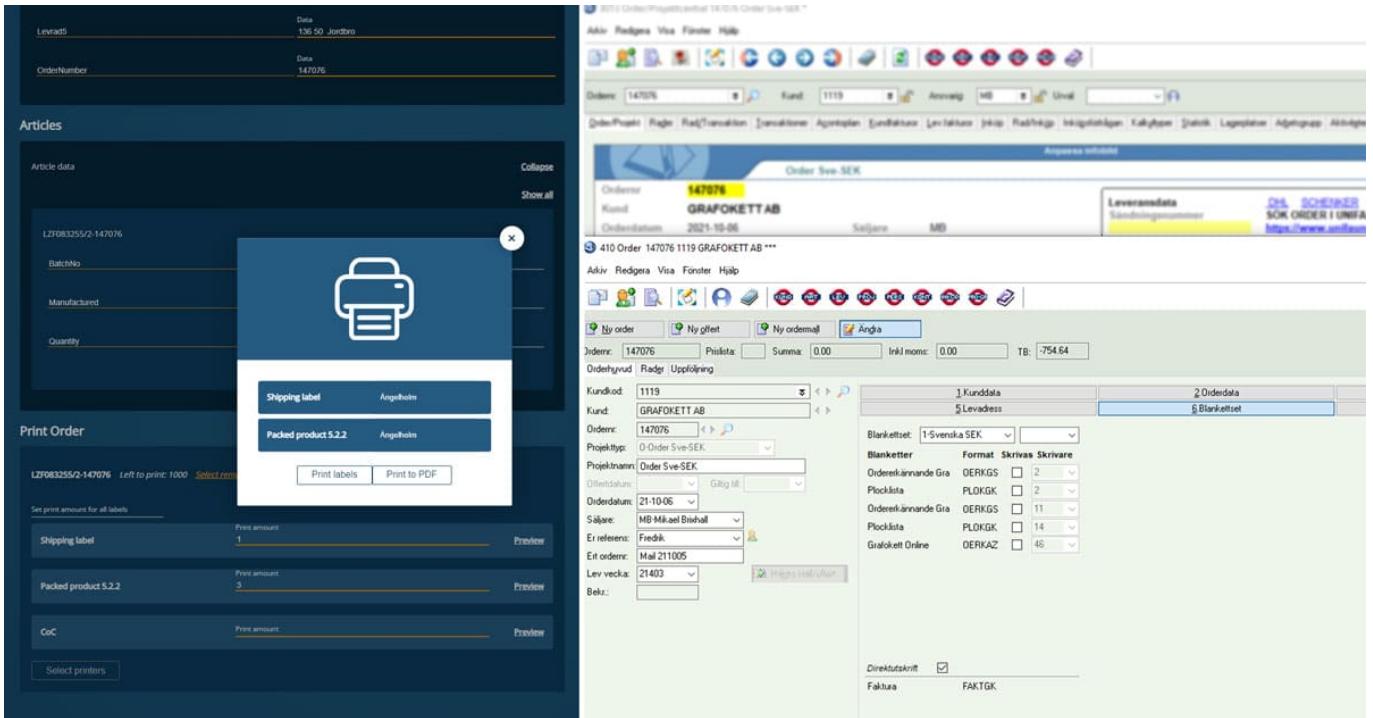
LevradS
Data
136 50 Jordbro

OrderNumber
Data
147076

Articles

Article data
Collapse
Show all

LZF083255/2-147076

BatchNo

Manufactured

Quantity

Shipping label Ängelholm

Packed product 5.2.2 Ängelholm

Print labels
Print to PDF

Print Order

LZF083255/2-147076 Left to print: 1000 Select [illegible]

Set print amount for all labels

Shipping label
Print amount
1
Preview

Packed product 5.2.2
Print amount
3
Preview

CoC
Print amount
Preview

Select printers

Arkiv Redigera Visa Fönster Hjälp

Ordernr 147076 Kund 1119 Ansvarig MB Urval

Order/Projekt Rader Rad/Transaktion Transaktioner Avtalsplan Kundfakturor Levfakturor Inköp Rad/Inköp Inköpsförfrågan Kalkyltyper Statistik Lagerplatser Adgettgrupp Aktivitet

Anpassa infobild

Order Sve-SEK

Ordernr 147076
Kund GRAFOKETT AB
Orderdatum 2021-10-06 Säljare MB

Leveransdata
Sändningsnummer
DHL SCHENKER
SÖK ORDER I UNIFAU
https://www.unifaun

410 Order 147076 1119 GRAFOKETT AB ***

Arkiv Redigera Visa Fönster Hjälp

Ny order
Ny offert
Ny ordermall
Ändra

Ordernr: 147076 Prislista: Summa: 0.00 Inkl moms: 0.00 TB: -754.64

Orderhuvud Rader Uppföljning

Kundkod: 1119
Kund: GRAFOKETT AB
Ordernr: 147076
Projekttyp: 0-Order Sve-SEK
Projektnamn: Order Sve-SEK
Offertdatum: Giltig till:
Orderdatum: 21-10-06
Säljare: MB-Mikael Brixhall
Er referens: Fredrik
Ert ordernr: Mail 211005
Lev vecka: 21403
Bekr.:

1 Kunddata
2 Orderdata
5 Levadress
6 Blankettset

Blankettset: 1-Svenska SEK

Blanketter Format Skrivas Skrivare
Ordererkännande Gra OERKGS 2
Plocklista PLOKGK 2
Ordererkännande Gra OERKGS 11
Plocklista PLOKGK 14
Grafokett Online OERKAZ 46

Direktutskrift
Faktura FAKTGK